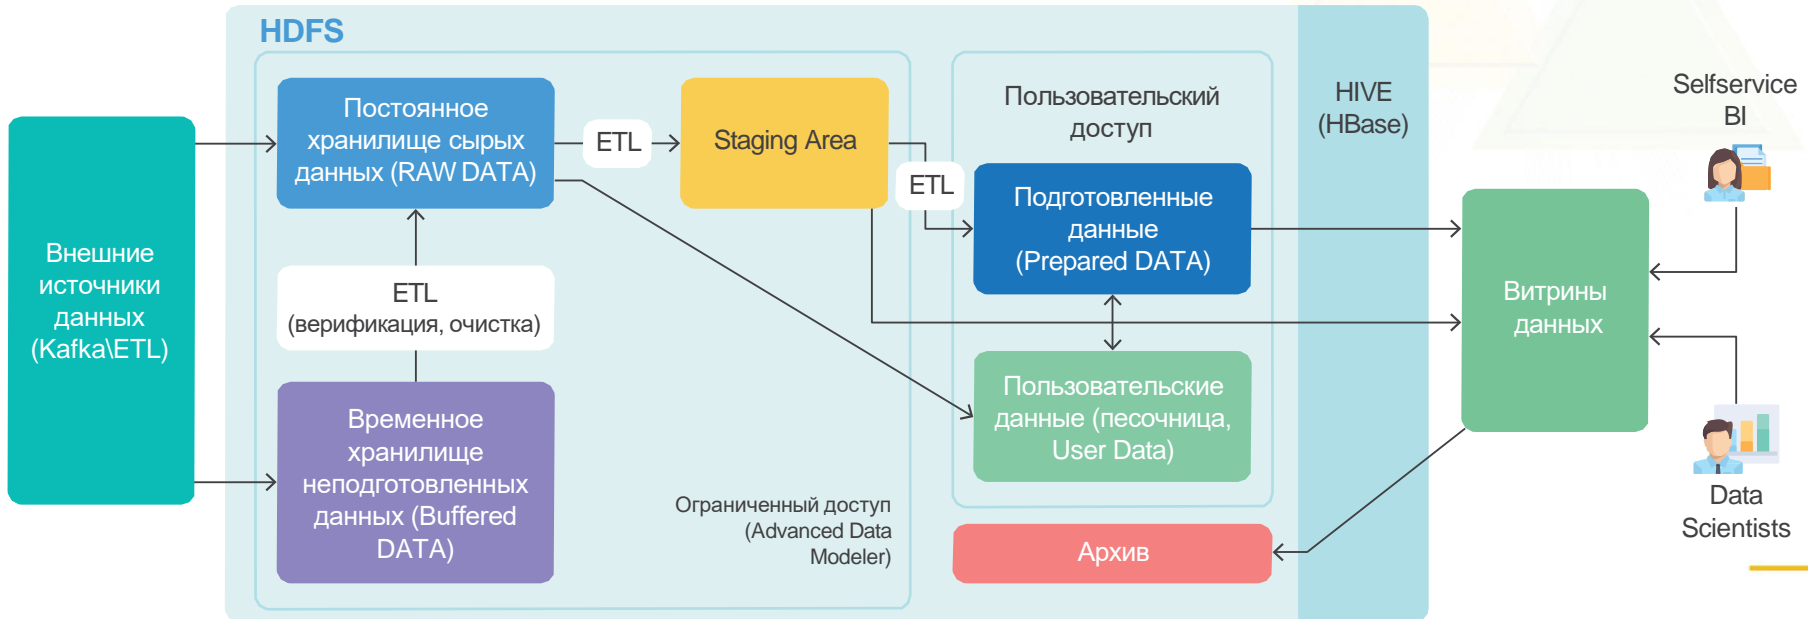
HDFS

Внешние источники данных (Kafka\ETL)

Постоянное хранилище сырых данных (RAW DATA)

ETL

Staging Area

ETL

ETL (верификация, очистка)

Временное хранилище неподготовленных данных (Buffered DATA)

Ограниченный доступ (Advanced Data Modeler)

Пользовательский доступ

Подготовленные данные (Prepared DATA)

Пользовательские данные (песочница, User Data)

Архив

HIVE (HBase)

Selfservice BI

Витрины данных

Data Scientists